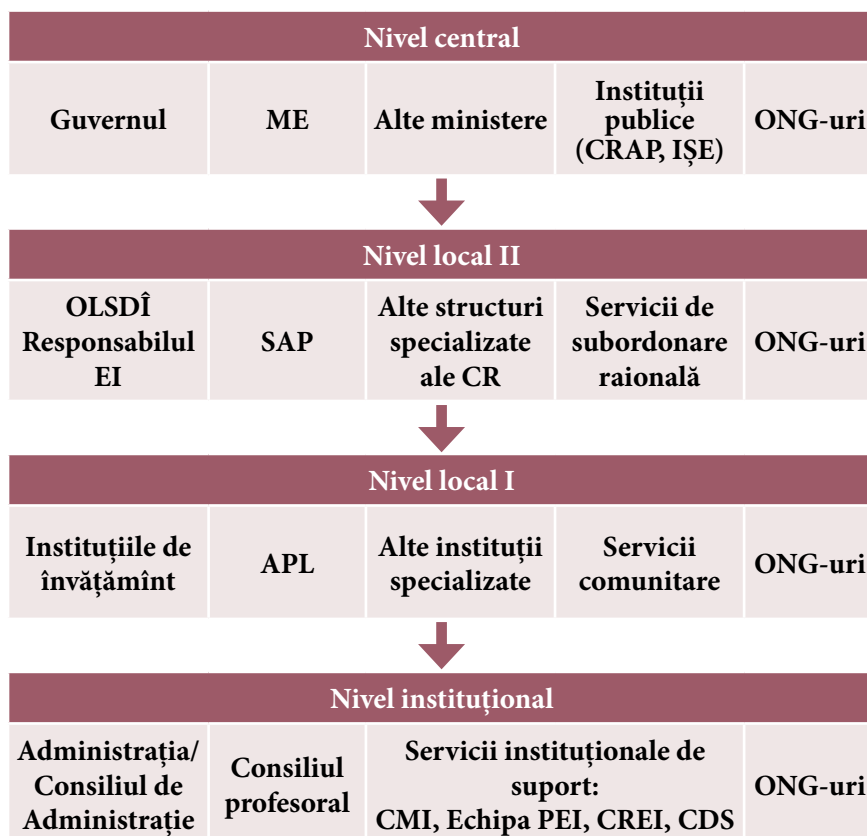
Nivel central

| Guvernul | ME | Alte ministere | Instituții publice (CRAP, IȘE) | ONG-uri |
|---|---|---|---|---|

Nivel local II

| OLSDÎ Responsabilul EI | SAP | Alte structuri specializate ale CR | Servicii de subordonare raională | ONG-uri |
|---|---|---|---|---|

Nivel local I

| Instituțiile de învățămînt | APL | Alte instituții specializate | Servicii comunitare | ONG-uri |
|---|---|---|---|---|

Nivel instituțional

| Administrația/ Consiliul de Administrație | Consiliul profesoral | Servicii instituționale de suport: CMI, Echipa PEI, CREI, CDS | ONG-uri |
|---|---|---|---|